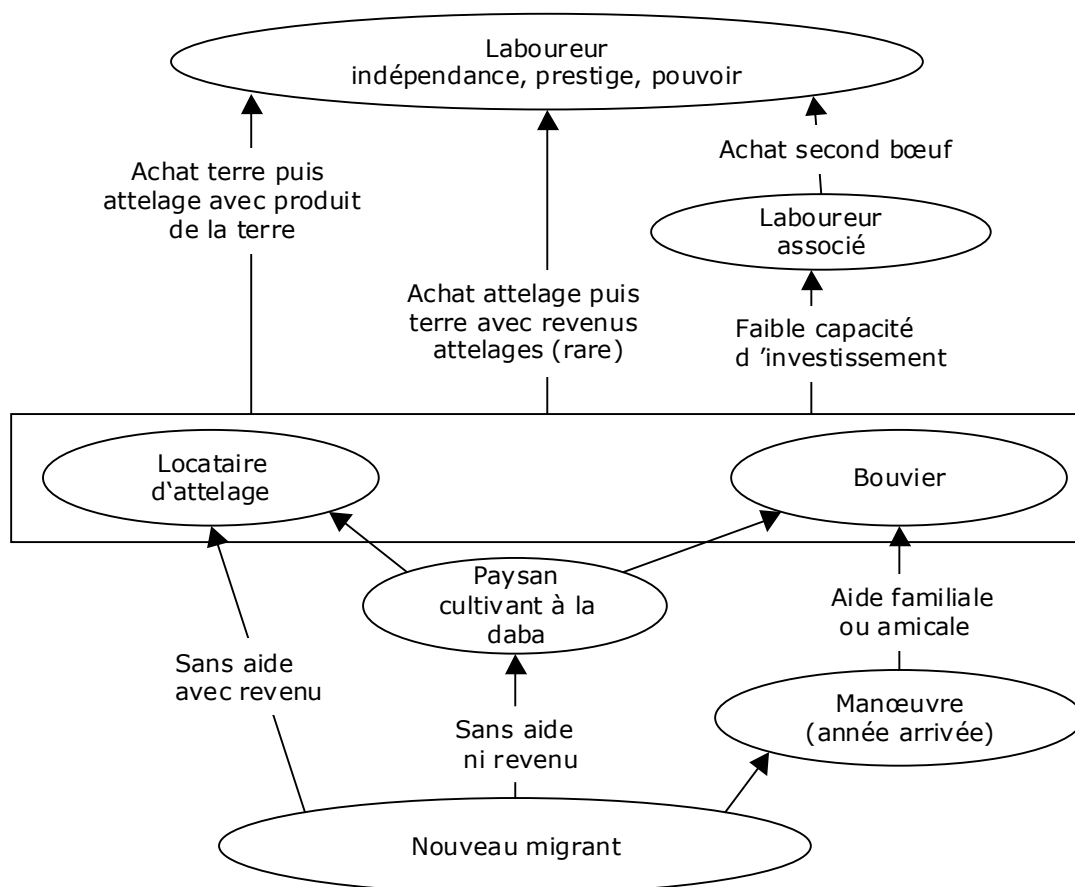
Laboureur
indépendance, prestige, pouvoir

Achat terre puis attelage avec produit de la terre

Achat attelage puis terre avec revenus attelages (rare)

Achat second bœuf

Laboureur associé

Faible capacité d 'investissement

Locataire d'attelage

Bouvier

Paysan cultivant à la daba

Aide familiale ou amicale

Sans aide avec revenu

Sans aide ni revenu

Manœuvre (année arrivée)

Nouveau migrant